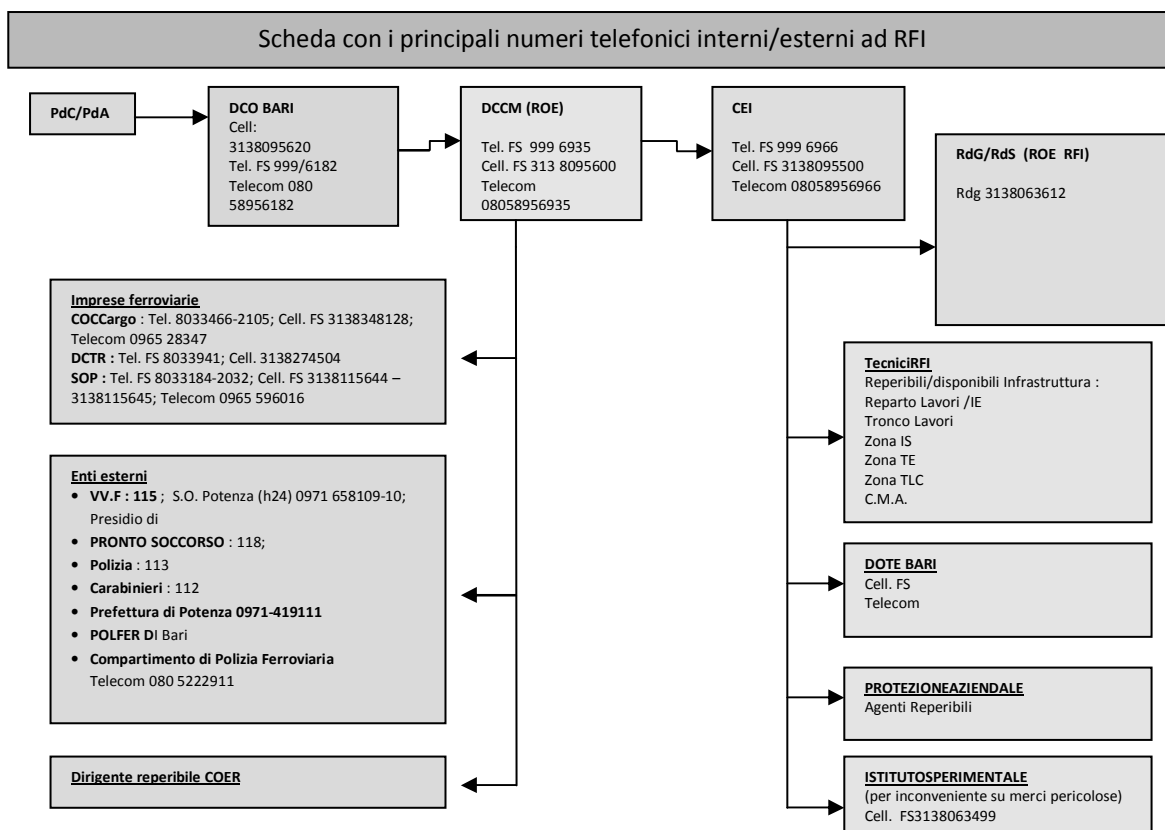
Scheda con i principali numeri telefonici interni/esterni ad RFI

PdC/PdA

DCO BARI
Cell: 3138095620
Tel. FS 999/6182
Telecom 080 58956182

DCCM (ROE)
Tel. FS 999 6935
Cell. FS 313 8095600
Telecom 08058956935

CEI
Tel. FS 999 6966
Cell. FS 3138095500
Telecom 08058956966

RdG/RdS (ROE RFI)
Rdg 3138063612

Imprese ferroviarie
COCCargo : Tel. 8033466-2105; Cell. FS 3138348128; Telecom 0965 28347
DCTR : Tel. FS 8033941; Cell. 3138274504
SOP : Tel. FS 8033184-2032; Cell. FS 3138115644 – 3138115645; Telecom 0965 596016

Enti esterni
• VV.F : 115 ; S.O. Potenza (h24) 0971 658109-10; Presidio di
• PRONTO SOCCORSO : 118;
• Polizia : 113
• Carabinieri : 112
• Prefettura di Potenza 0971-419111
• POLFER DI Bari
• Compartimento di Polizia Ferroviaria Telecom 080 5222911

Dirigente reperibile COER

TecniciRFI
Reperibili/disponibili Infrastruttura :
Reparto Lavori /IE
Tronco Lavori
Zona IS
Zona TE
Zona TLC
C.M.A.

DOTE BARI
Cell. FS
Telecom

PROTEZIONEAZIENDALE
Agenti Reperibili

ISTITUTOSPERIMENTALE
(per inconveniente su merci pericolose)
Cell. FS3138063499